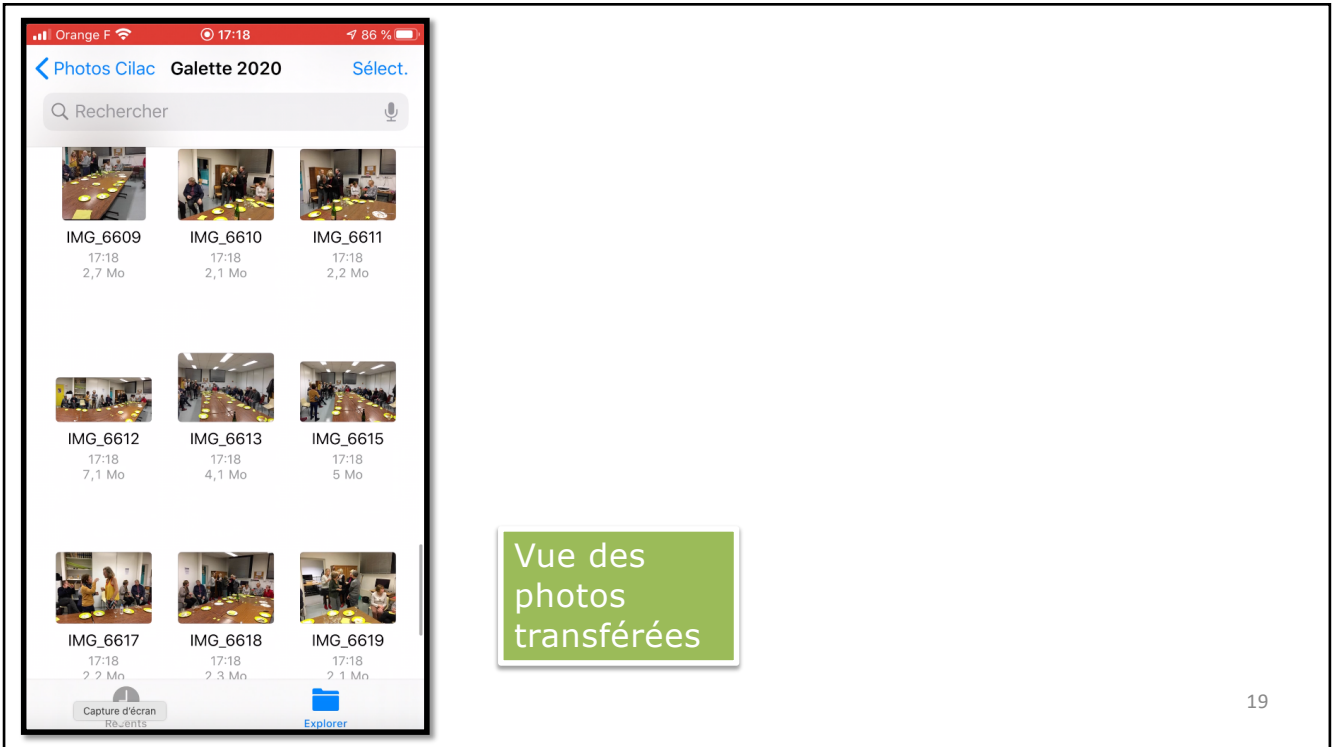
Orange F 17:18 86 %

Photos Cilac Galette 2020 Sélect.

Rechercher

IMG_6609
17:18
2,7 Mo

IMG_6610
17:18
2,1 Mo

IMG_6611
17:18
2,2 Mo

IMG_6612
17:18
7,1 Mo

IMG_6613
17:18
4,1 Mo

IMG_6615
17:18
5 Mo

IMG_6617
17:18
2,2 Mo

IMG_6618
17:18
2,3 Mo

IMG_6619
17:18
2,1 Mo

Capture d'écran
Récents

Explorer

Vue des photos transférées

19